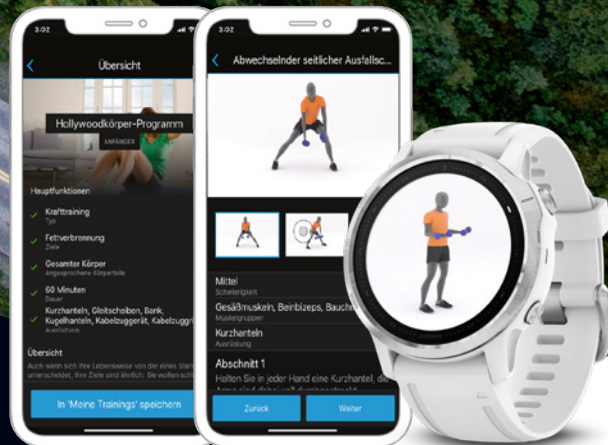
3:02

Übersicht

Hollywoodkörper-Programm

ANFÄNGER

Hauptfunktionen

Krafttraining
Typ

Fettverbrennung
Ziele

Gesamter Körper
Angesprochene Körperteile

60 Minuten
Dauer

Kurzhanteln, Gleitscheiben, Bank, Kugelhanteln, Kabelzuggerät, Kabelzuggr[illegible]
Ausrüstung

Übersicht

Auch wenn sich Ihre Lebensweise von der eines Stars unterscheidet, Ihre Ziele sind ähnlich: Sie wollen schl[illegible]

In 'Meine Trainings' speichern

3:02

Abwechselnder seitlicher Ausfallsc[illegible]

Mittel
Schwierigkeit

Gesäßmuskeln, Beinbizeps, Bauchm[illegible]
Muskelgruppen

Kurzhanteln
Ausrüstung

Abschnitt 1

Halten Sie in jeder Hand eine Kurzhantel, die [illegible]

Zurück

Weiter